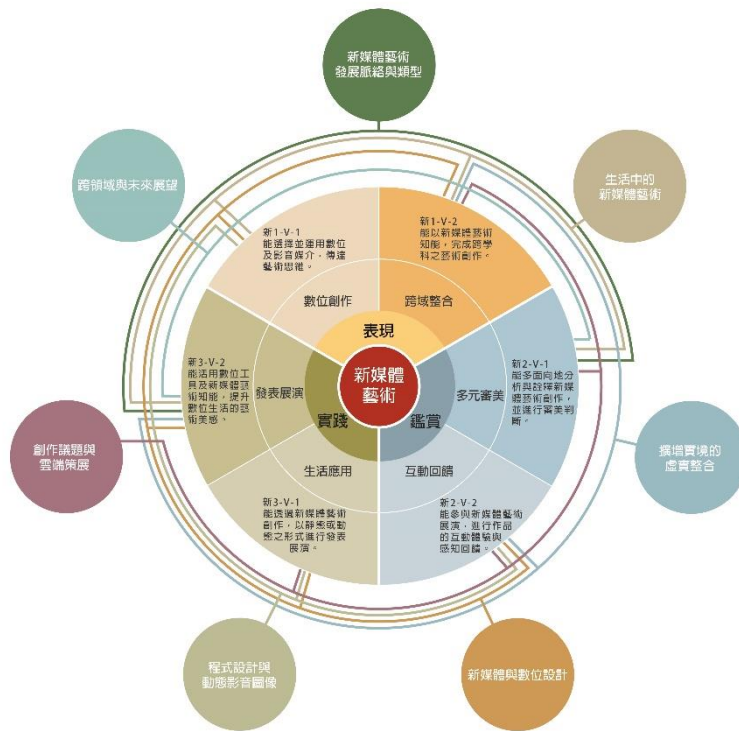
新媒體藝術
發展脈絡與類型

生活中的
新媒體藝術

擴增實境的
虛實整合

新媒體與數位設計

程式設計與
動態影音圖像

創作議題與
雲端策展

跨領域與未來展望

新1-V-1
能選擇並運用數位及影音媒介，傳達藝術思維。

數位創作

新1-V-2
能以新媒體藝術知能，完成跨學科之藝術創作。

跨域整合

表現

新2-V-1
能多面向地分析與詮釋新媒體藝術創作，並進行審美判斷。

多元審美

鑑賞

新2-V-2
能參與新媒體藝術展演，進行作品的互動體驗與感知回饋。

互動回饋

新3-V-1
能選擇新媒體藝術創作，以靜態或動態之形式進行發表展演。

生活應用

實踐

新3-V-2
能活用數位工具及新媒體藝術知能，提升數位生活的藝術美感。

發表展演

新媒體
藝術